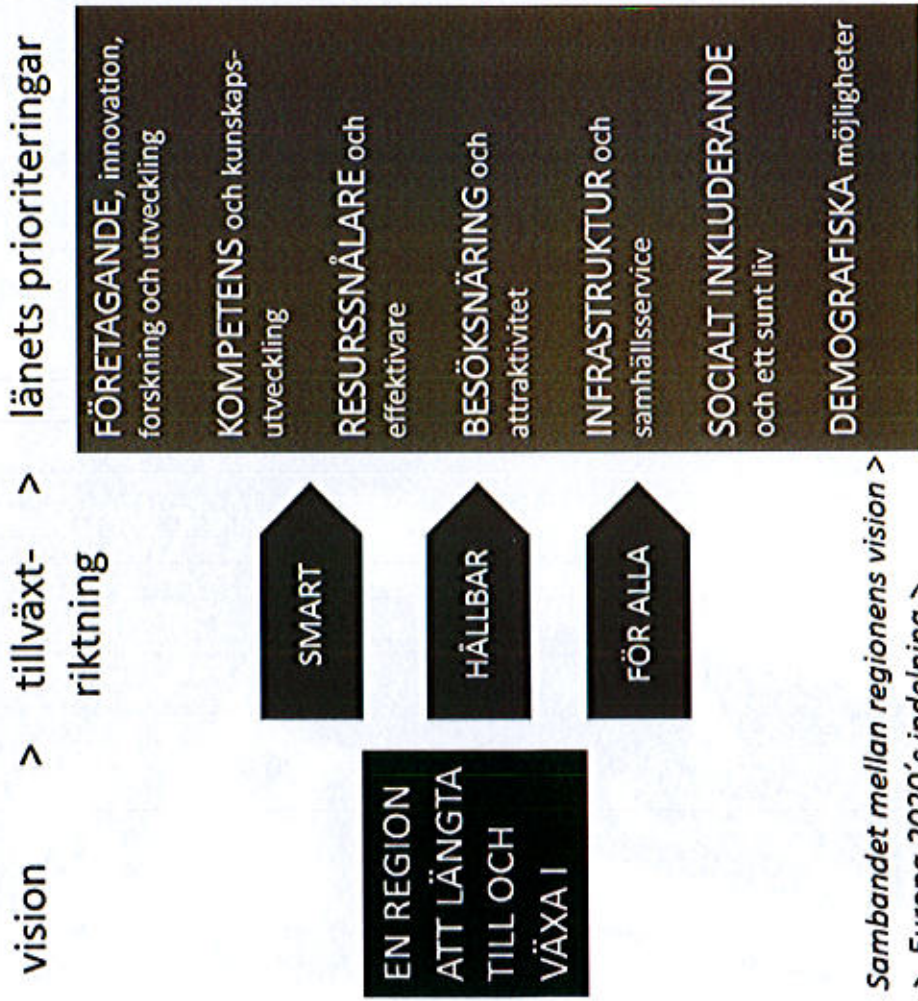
vision > tillväxt- riktning > länets prioriteringar

EN REGION ATT LÄNGTA TILL OCH VÄXA I

SMART

HÅLLBAR

FÖR ALLA

FÖRETAGANDE, innovation, forskning och utveckling

KOMPETENS och kunskapsutveckling

RESURSSNÅLARE och effektivare

BESÖKSNÄRING och attraktivitet

INFRASTRUKTUR och samhällsservice

SOCIALT INKLUDERANDE och ett sunt liv

DEMOGRAFISKA möjligheter

Sambandet mellan regionens vision >

> Europa 2020's indelning >